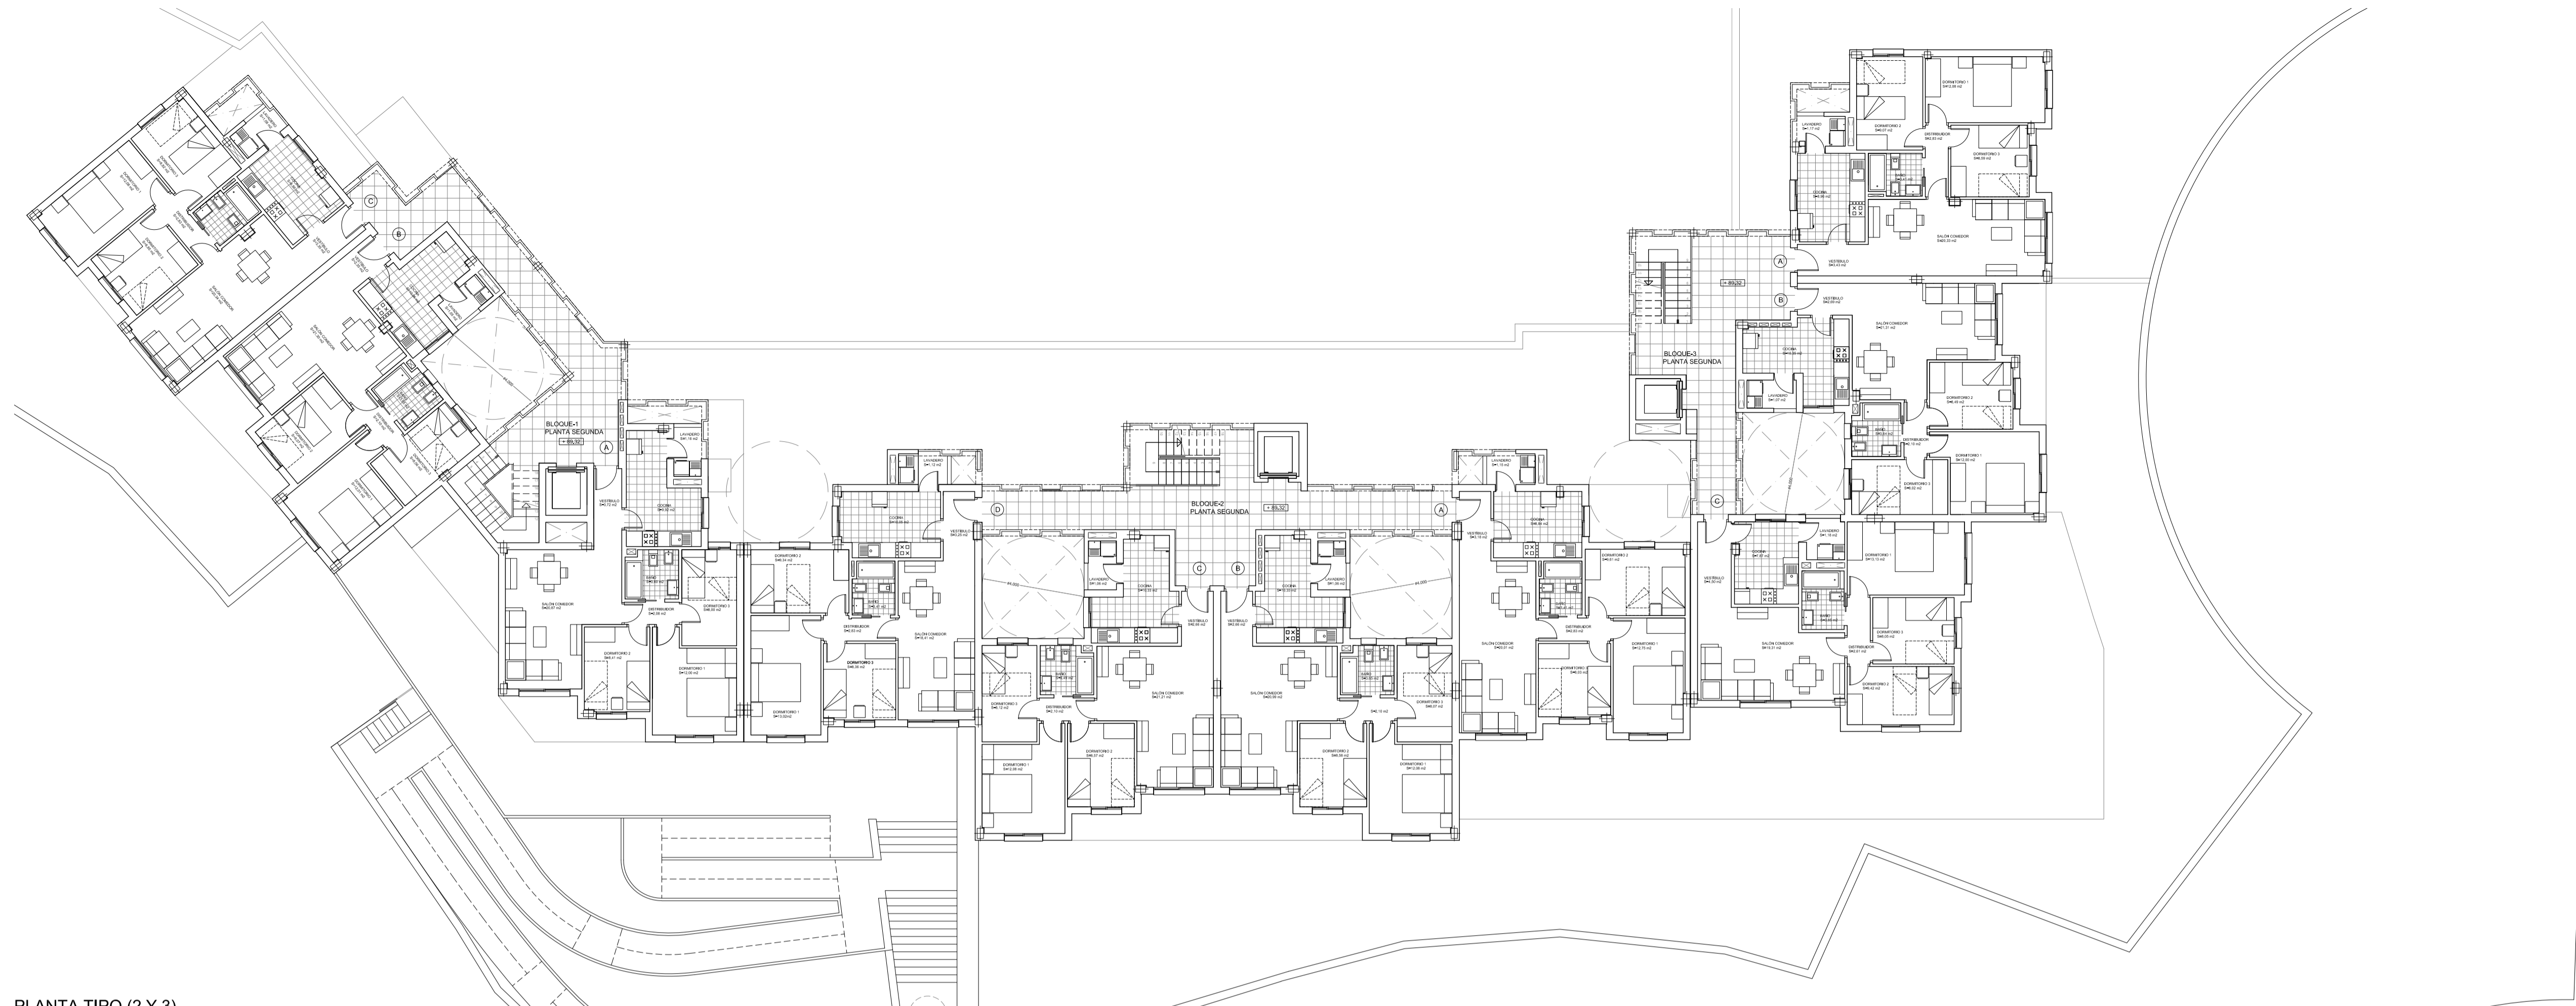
BLOQUE-1
PLANTA SEGUNDA

BLOQUE-2
PLANTA SEGUNDA

BLOQUE-3
PLANTA SEGUNDA

A B C D

LAVADERO
COCINA
VESTIBULO
SALÓN COMEDOR
DISTRIBUIDOR
DORMITORIO 1
DORMITORIO 2
DORMITORIO 3
BAÑO

PLANTA TIPO (2 Y 3)